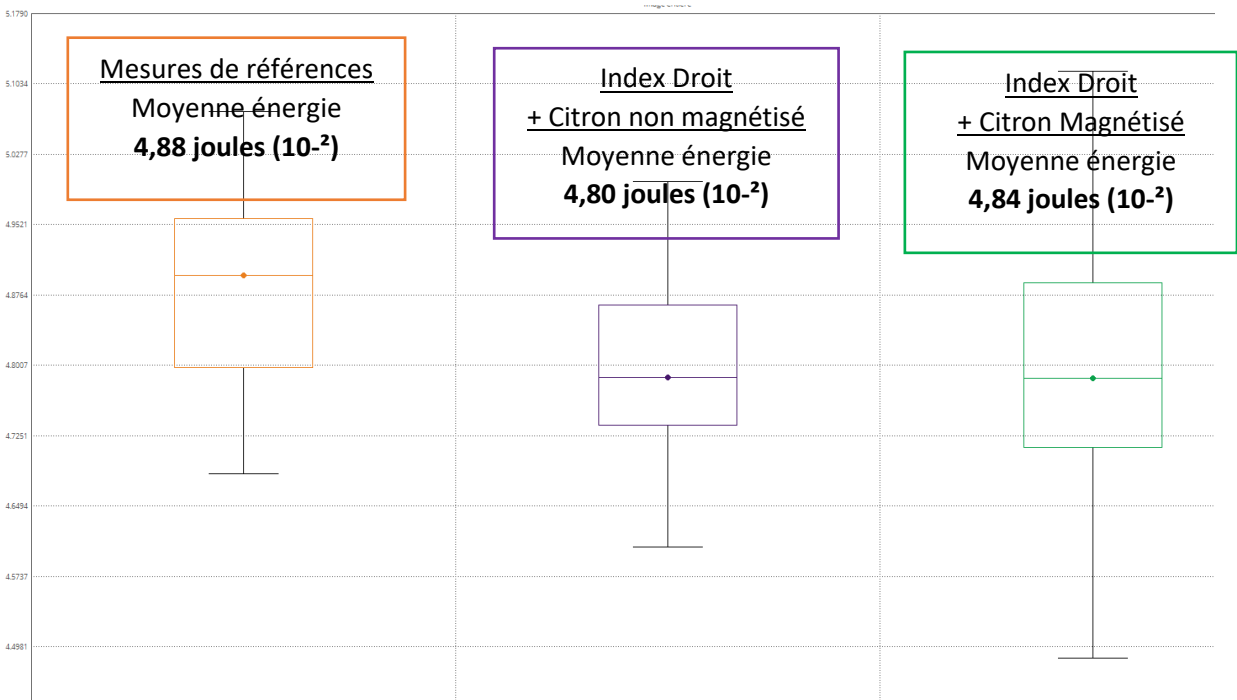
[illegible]

5.1790
5.1034
5.0277
4.9521
4.8764
4.8007
4.7251
4.6494
4.5737
4.4981

Mesures de références
Moyenne énergie
**4,88 joules (10-²)**

Index Droit
+ Citron non magnétisé
Moyenne énergie
**4,80 joules (10-²)**

Index Droit
+ Citron Magnétisé
Moyenne énergie
**4,84 joules (10-²)**